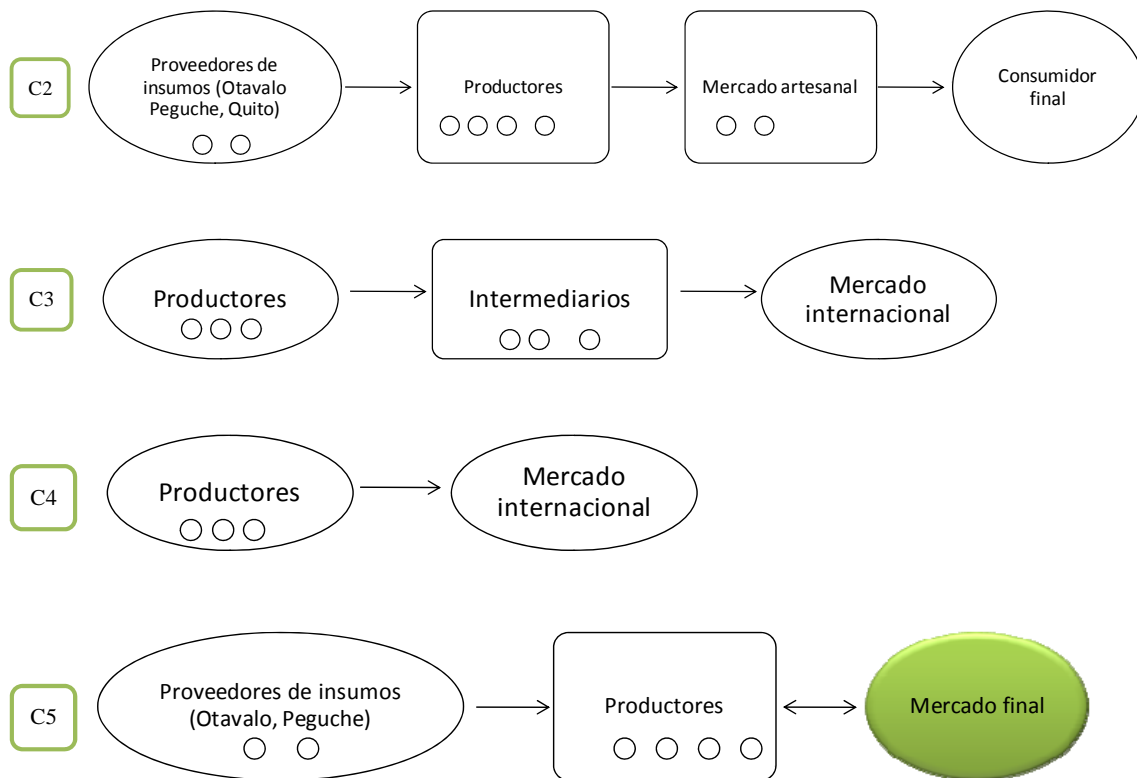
C2

Proveedores de insumos (Otavalo Peguche, Quito)

Productores

Mercado artesanal

Consumidor final

C3

Productores

Intermediarios

Mercado internacional

C4

Productores

Mercado internacional

C5

Proveedores de insumos (Otavalo, Peguche)

Productores

Mercado final